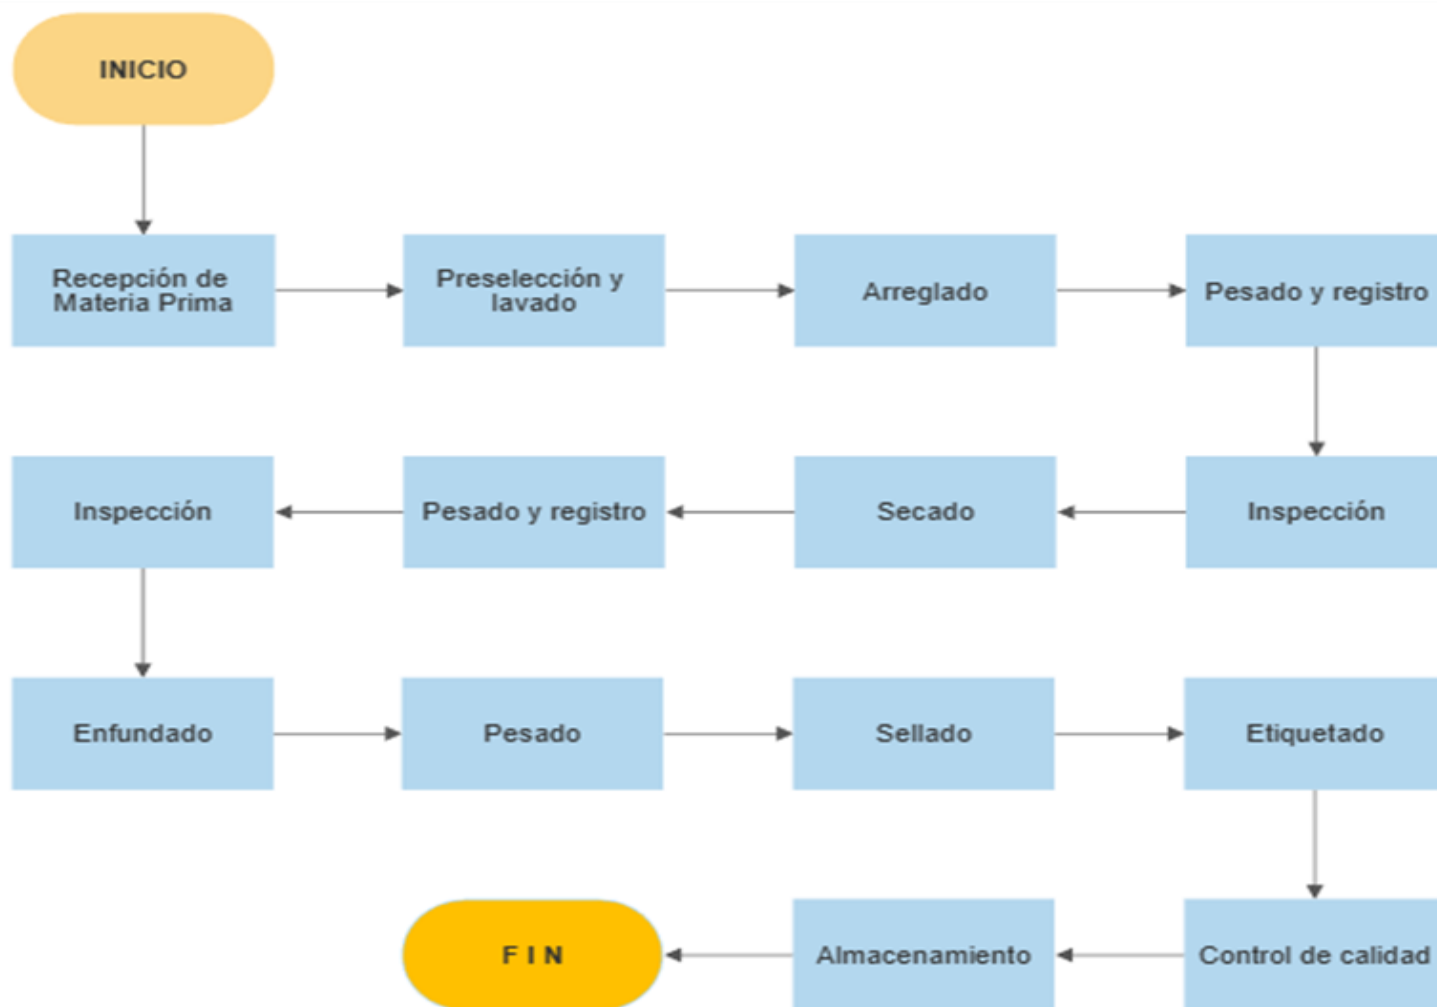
INICIO

Recepción de Materia Prima

Preselección y lavado

Arreglado

Pesado y registro

Inspección

Secado

Pesado y registro

Inspección

Enfundado

Pesado

Sellado

Etiquetado

Control de calidad

Almacenamiento

F I N